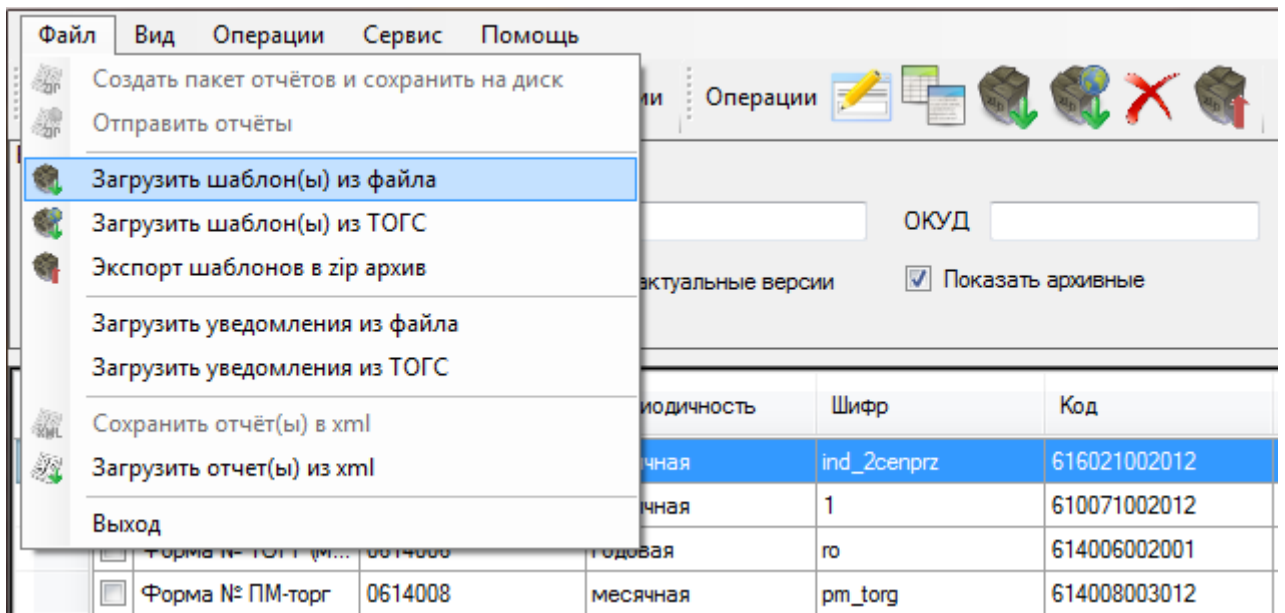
Файл Вид Операции Сервис Помощь

Создать пакет отчётов и сохранить на диск
Отправить отчёты
Загрузить шаблон(ы) из файла
Загрузить шаблон(ы) из ТОГС
Экспорт шаблонов в zip архив
Загрузить уведомления из файла
Загрузить уведомления из ТОГС
Сохранить отчёт(ы) в xml
Загрузить отчет(ы) из xml
Выход

ии Операции

ОКУД

ктуальные версии

Показать архивные

| иодичность | Шифр | Код |
|---|---|---|
| чная | ind_2cenprz | 616021002012 |
| чная | 1 | 610071002012 |
| годовая | ro | 614006002001 |

| Форма № ПМ-торг | 0614008 | месячная | pm_torg | 614008003012 |
|---|---|---|---|---|